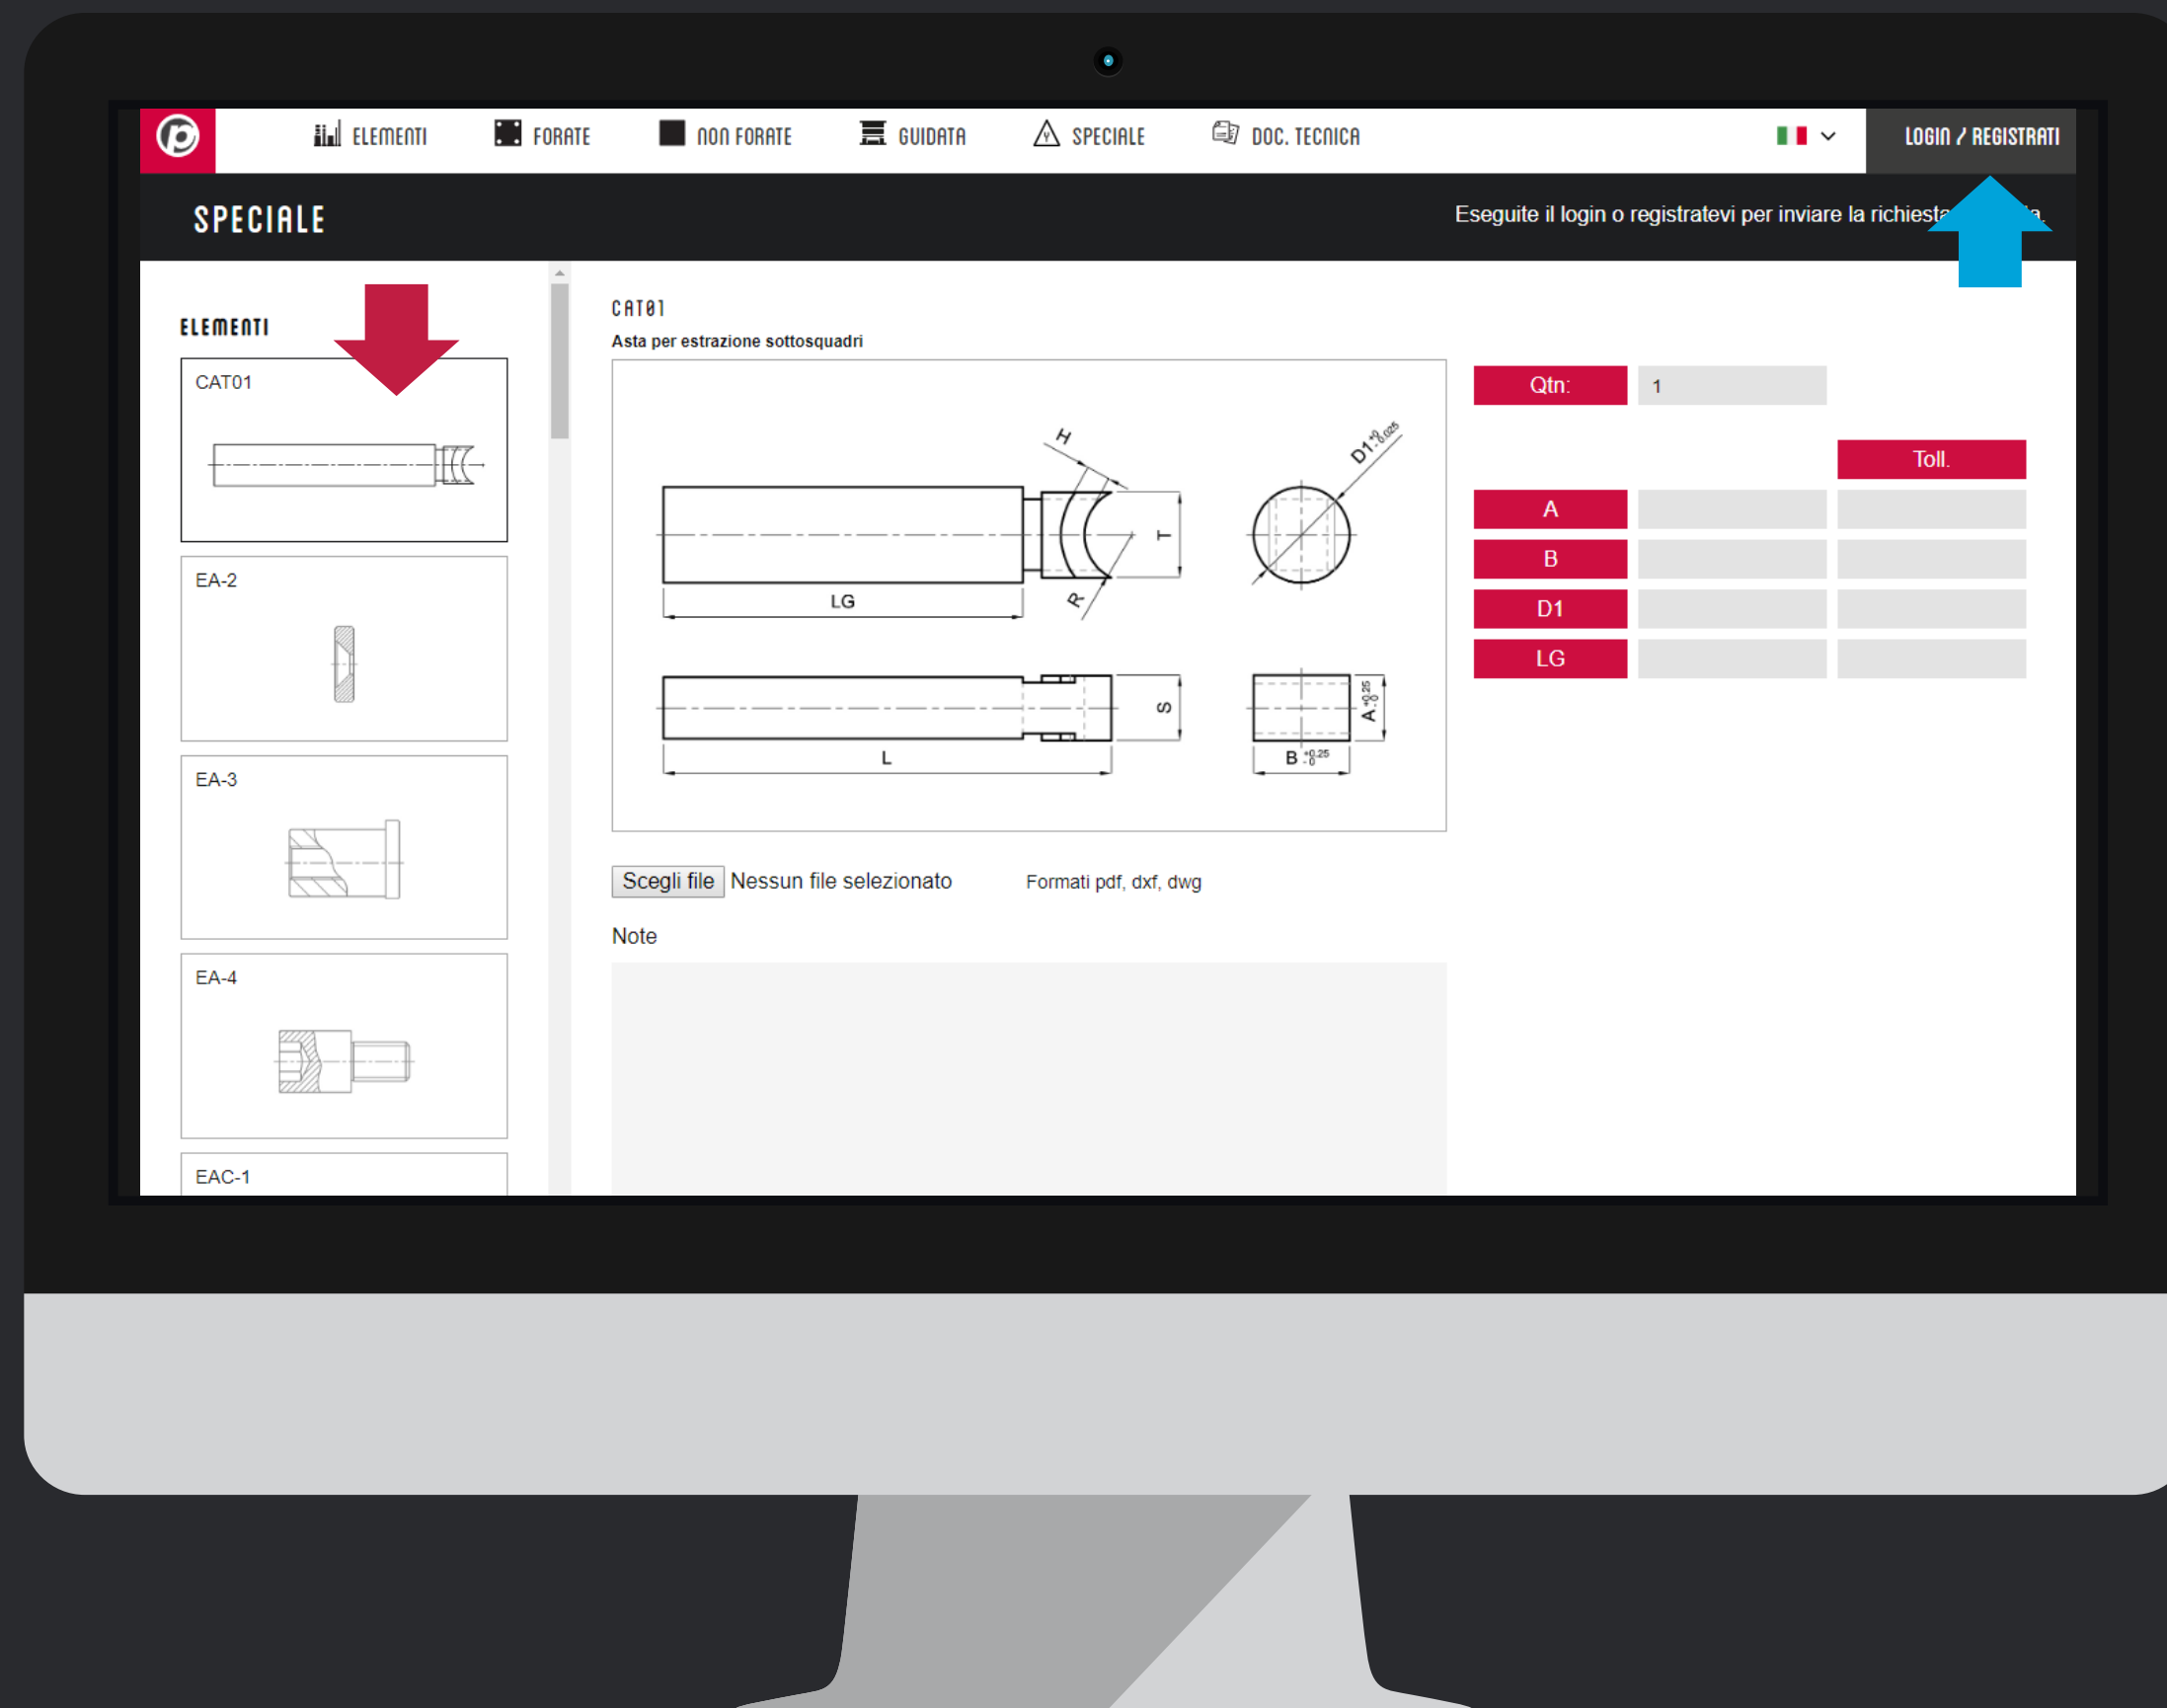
ELEMENTI FORATE NON FORATE GUIDATA SPECIALE DOC. TECNICA

LOGIN / REGISTRATI

SPECIALE

Eseguite il login o registratevi per inviare la richiesta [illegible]a.

ELEMENTI

CAT01

EA-2

EA-3

EA-4

EAC-1

CAT01

Asta per estrazione sottosquadri

H

$D1^{+0}_{-0.025}$

T

LG

R

S

L

$A^{+0.25}_{-0}$

$B^{+0.25}_{-0}$

Qtn: 1

Toll.

| A | | |
|---|---|---|
| B | | |
| D1 | | |
| LG | | |

Scegli file Nessun file selezionato

Formati pdf, dxf, dwg

Note